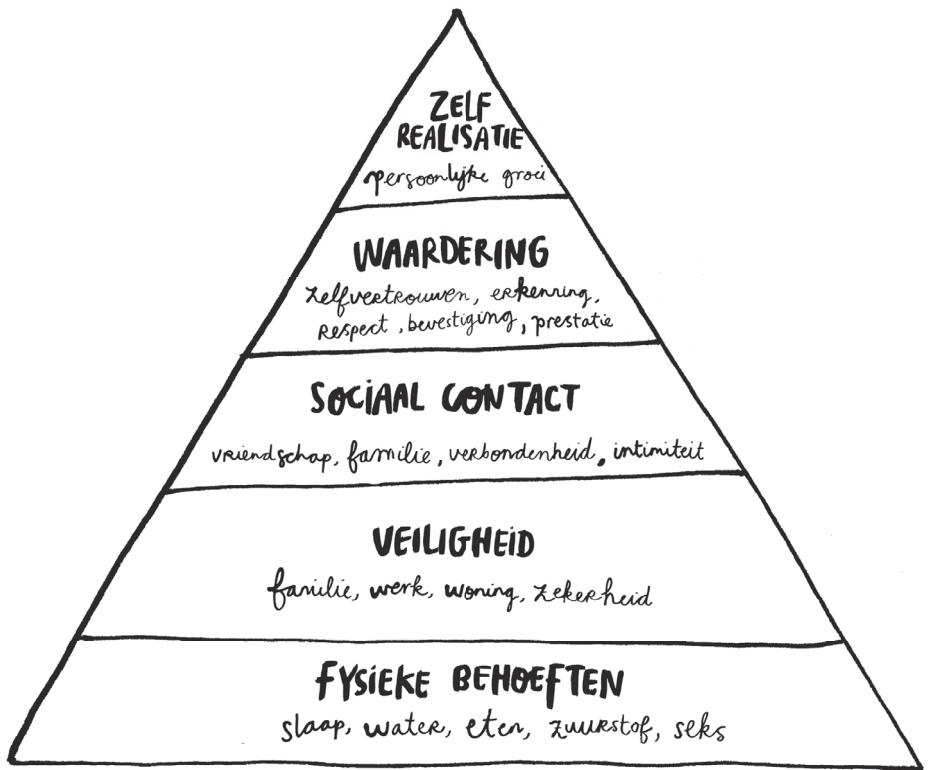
ZELF REALISATIE
persoonlijke groei

WAARDERING
zelfvertrouwen, erkenning, respect, bevestiging, prestatie

SOCIAAL CONTACT
vriendschap, familie, verbondenheid, intimiteit

VEILIGHEID
familie, werk, woning, zekerheid

FYSIEKE BEHOEFTEN
slaap, water, eten, zuurstof, seks